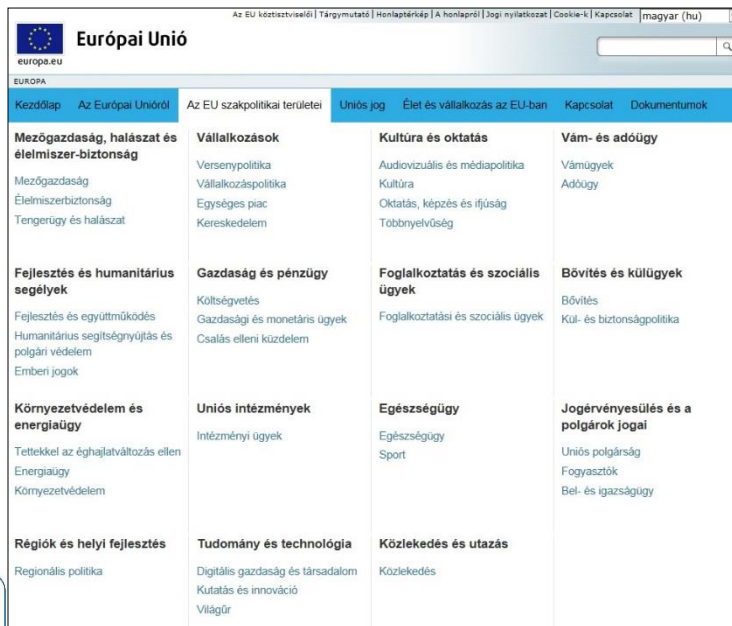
Az EU köztisztviselői | Tárgymutató | Honlaptérkép | A honlapról | Jogi nyilatkozat | Cookie-k | Kapcsolat magyar (hu)

europa.eu
Európai Unió

EUROPA

Kezdőlap Az Európai Unióról Az EU szakpolitikai területei Uniós jog Élet és vállalkozás az EU-ban Kapcsolat Dokumentumok

Mezőgazdaság, halászat és élelmiszer-biztonság
Mezőgazdaság
Élelmiszerbiztonság
Tengerügy és halászat

Vállalkozások
Versenypolitika
Vállalkozáspolitika
Egységes piac
Kereskedelem

Kultúra és oktatás
Audiovizuális és médiapolitika
Kultúra
Oktatás, képzés és ifjúság
Többnyelvűség

Vám- és adóügy
Vámügyek
Adóügy

Fejlesztés és humanitárius segélyek
Fejlesztés és együttműködés
Humanitárius segítségnyújtás és polgári védelem
Emberi jogok

Gazdaság és pénzügy
Költségvetés
Gazdasági és monetáris ügyek
Csalás elleni küzdelem

Foglalkoztatás és szociális ügyek
Foglalkoztatási és szociális ügyek

Bővítés és külügyek
Bővítés
Kül- és biztonságpolitika

Környezetvédelem és energiaügy
Tettekkel az éghajlatváltozás ellen
Energiaügy
Környezetvédelem

Uniós intézmények
Intézményi ügyek

Egészségügy
Egészségügy
Sport

Jogérvényesülés és a polgárok jogai
Uniós polgárság
Fogyasztók
Bel- és igazságügy

Régiók és helyi fejlesztés
Regionális politika

Tudomány és technológia
Digitális gazdaság és társadalom
Kutatás és innováció
Világűr

Közlekedés és utazás
Közlekedés